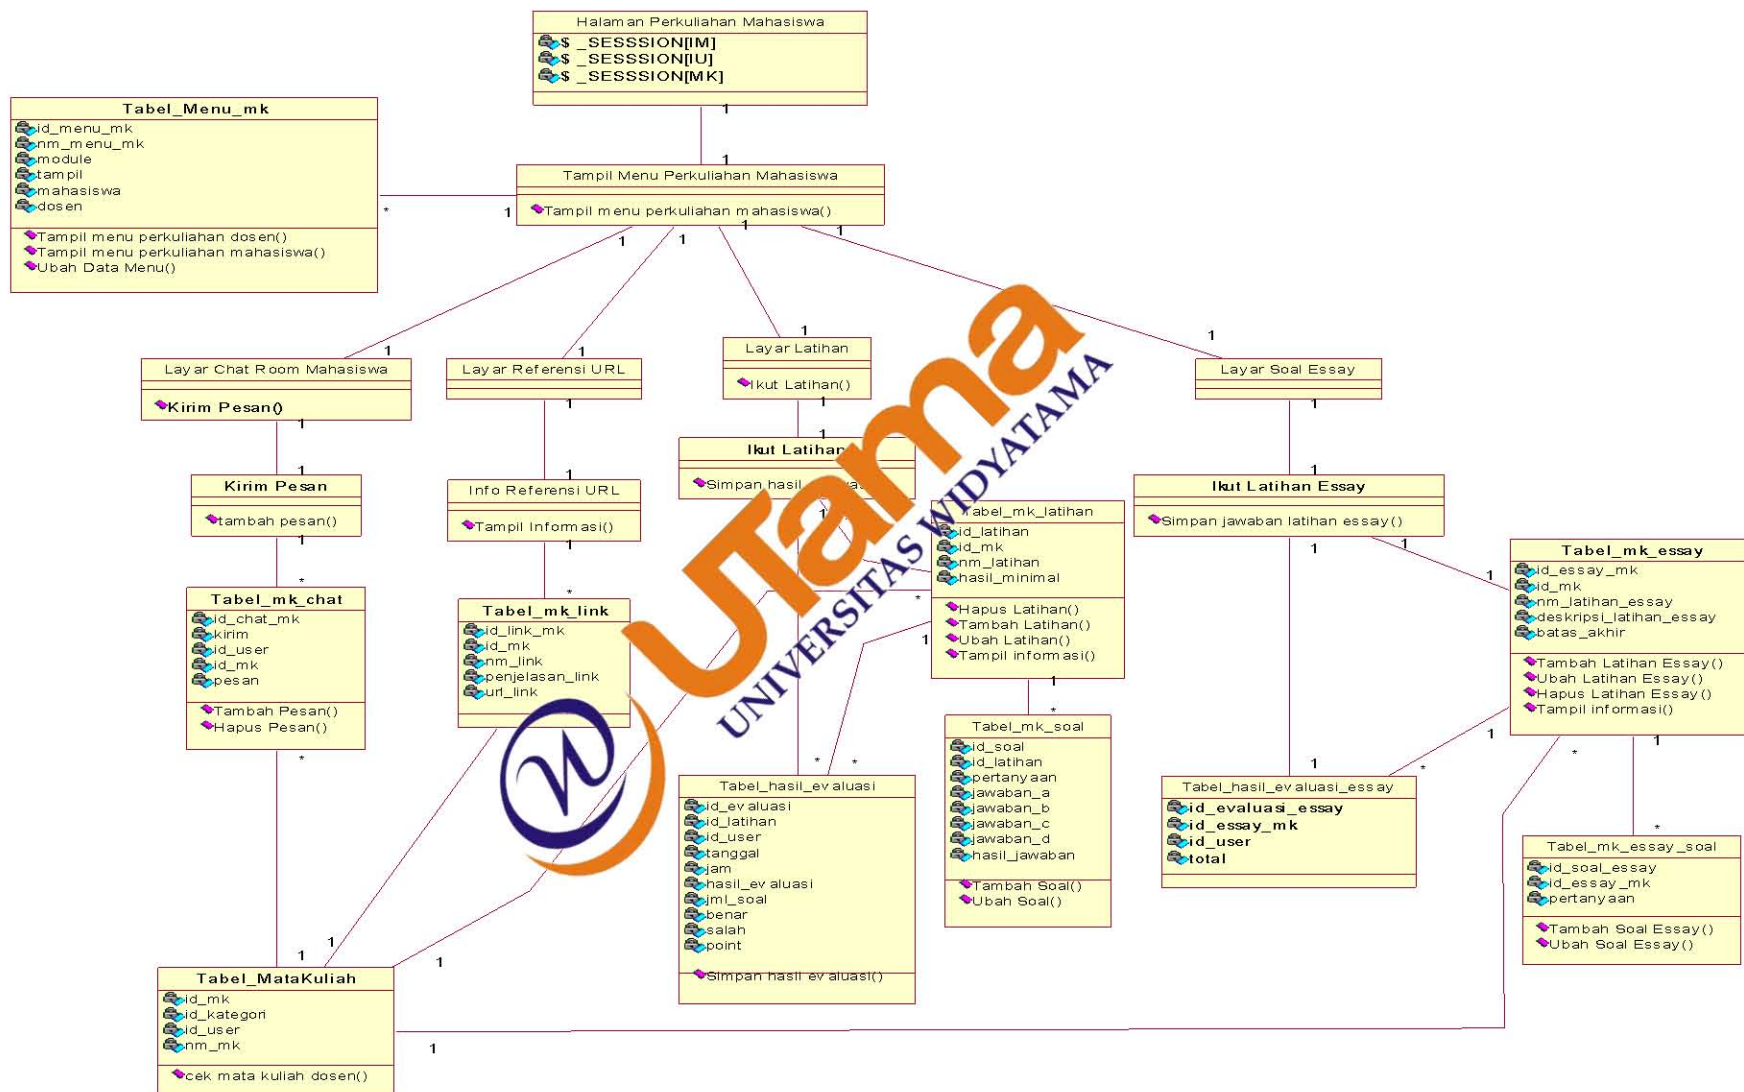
Halaman Perkuliahan Mahasiswa
$ _SESSSION[IM]
$ _SESSSION[IU]
$ _SESSSION[MK]

1

Tabel_Menu_mk
id_menu_mk
nm_menu_mk
module
tampil
mahasiswa
dosen
Tampil menu perkuliahan dosen()
Tampil menu perkuliahan mahasiswa()
Ubah Data Menu()

*

1

1

Tampil Menu Perkuliahan Mahasiswa
Tampil menu perkuliahan mahasiswa()

1 1 1 1

1 1 1 1

Layar Chat Room Mahasiswa
Kirim Pesan()

Layar Referensi URL

Layar Latihan
Ikut Latihan()

Layar Soal Essay

1 1 1 1 1

Kirim Pesan
tambah pesan()

Info Referensi URL
Tampil Informasi()

Ikut Latihan
Simpan hasil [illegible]

Ikut Latihan Essay
Simpan jawaban latihan essay()

1 1 1 1 1 1 1

Tabel_mk_latihan
id_latihan
id_mk
nm_latihan
hasil_minimal
Hapus Latihan()
Tambah Latihan()
Ubah Latihan()
Tampil informasi()

Tabel_mk_essay
id_essay_mk
id_mk
nm_latihan_essay
deskripsi_latihan_essay
batas_akhir
Tambah Latihan Essay()
Ubah Latihan Essay()
Hapus Latihan Essay()
Tampil informasi()

* * * 1 1

Tabel_mk_chat
id_chat_mk
kirim
id_user
id_mk
pesan
Tambah Pesan()
Hapus Pesan()

Tabel_mk_link
id_link_mk
id_mk
nm_link
penjelasan_link
url_link

1 *

Tabel_mk_soal
id_soal
id_latihan
pertanyaan
jawaban_a
jawaban_b
jawaban_c
jawaban_d
hasil_jawaban
Tambah Soal()
Ubah Soal()

* * * 1 * * 1 1

Tabel_hasil_evaluasi
id_evaluasi
id_latihan
id_user
tanggal
jam
hasil_evaluasi
jml_soal
benar
salah
point
Simpan hasil evaluasi()

Tabel_hasil_evaluasi_essay
id_evaluasi_essay
id_essay_mk
id_user
total

Tabel_mk_essay_soal
id_soal_essay
id_essay_mk
pertanyaan
Tambah Soal Essay()
Ubah Soal Essay()

1 1 1

Tabel_MataKuliah
id_mk
id_kategori
id_user
nm_mk
cek mata kuliah dosen()

1

UTama
UNIVERSITAS WIDYATAMA